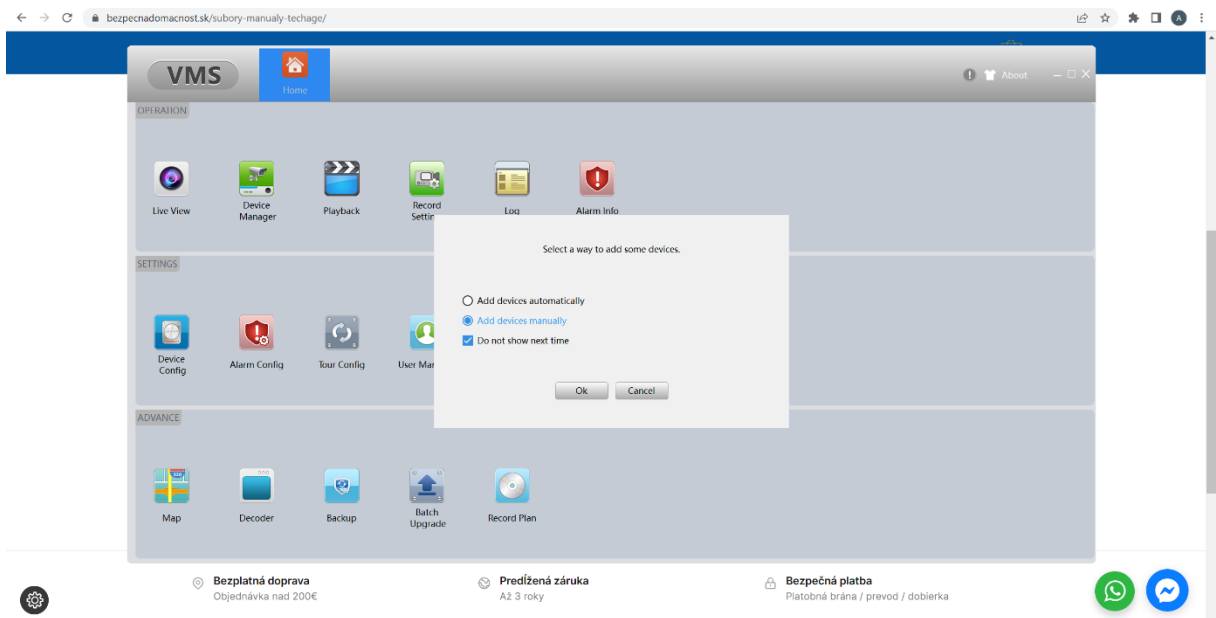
bezpecnadomacnost.sk/subory-manualy-techage/

VMS

Home

About

OPERATION

Live View

Device Manager

Playback

Record Settin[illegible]

Log

Alarm Info

SETTINGS

Device Config

Alarm Config

Tour Config

User Ma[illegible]

ADVANCE

Map

Decoder

Backup

Batch Upgrade

Record Plan

Select a way to add some devices.

Add devices automatically

Add devices manually

Do not show next time

Ok

Cancel

Bezplatná doprava
Objednávka nad 200€

Predĺžená záruka
Až 3 roky

Bezpečná platba
Platobná brána / prevod / dobierka